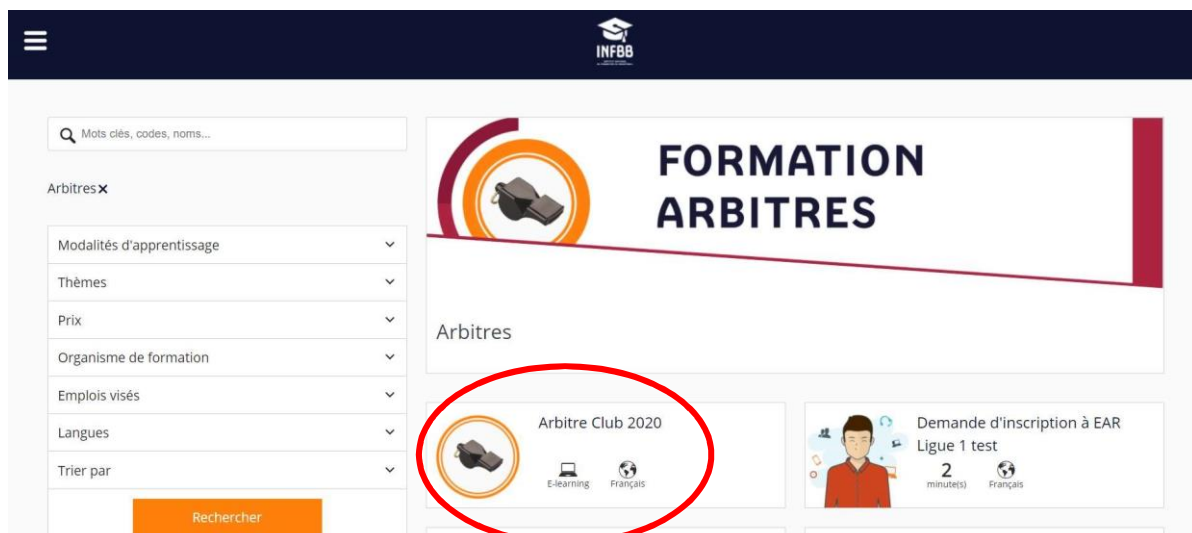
INFBB

Mots clés, codes, noms...

Arbitres×

Modalités d'apprentissage

Thèmes

Prix

Organisme de formation

Emplois visés

Langues

Trier par

Rechercher

FORMATION ARBITRES

Arbitres

Arbitre Club 2020

E-learning

Français

Demande d'inscription à EAR Ligue 1 test

2 minute(s)

Français